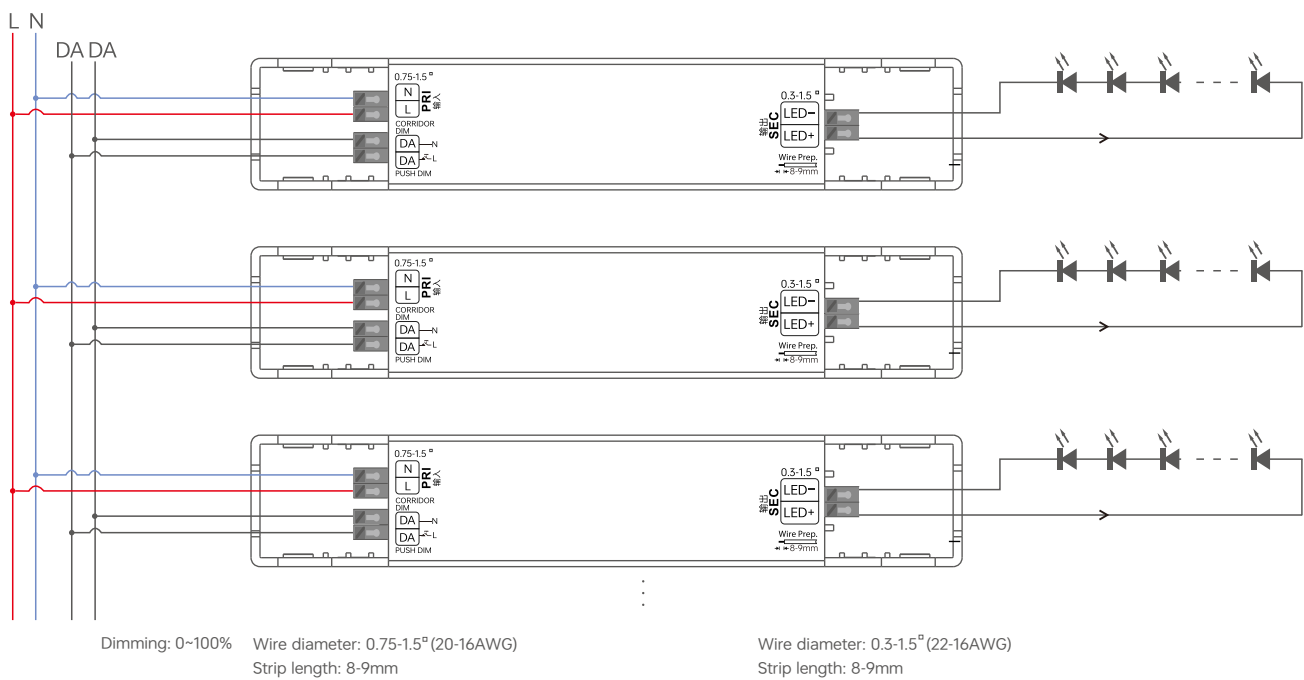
L N
DA DA

0.75-1.5 ▫
N
L
PRI
输入
CORRIDOR DIM
DA
DA
N
L
PUSH DIM

0.3-1.5 ▫
LED−
LED+
输出
SEC
Wire Prep.
8-9mm

0.75-1.5 ▫
N
L
PRI
输入
CORRIDOR DIM
DA
DA
N
L
PUSH DIM

0.3-1.5 ▫
LED−
LED+
输出
SEC
Wire Prep.
8-9mm

0.75-1.5 ▫
N
L
PRI
输入
CORRIDOR DIM
DA
DA
N
L
PUSH DIM

0.3-1.5 ▫
LED−
LED+
输出
SEC
Wire Prep.
8-9mm

Dimming: 0~100%

Wire diameter: 0.75-1.5▫(20-16AWG)
Strip length: 8-9mm

Wire diameter: 0.3-1.5▫(22-16AWG)
Strip length: 8-9mm